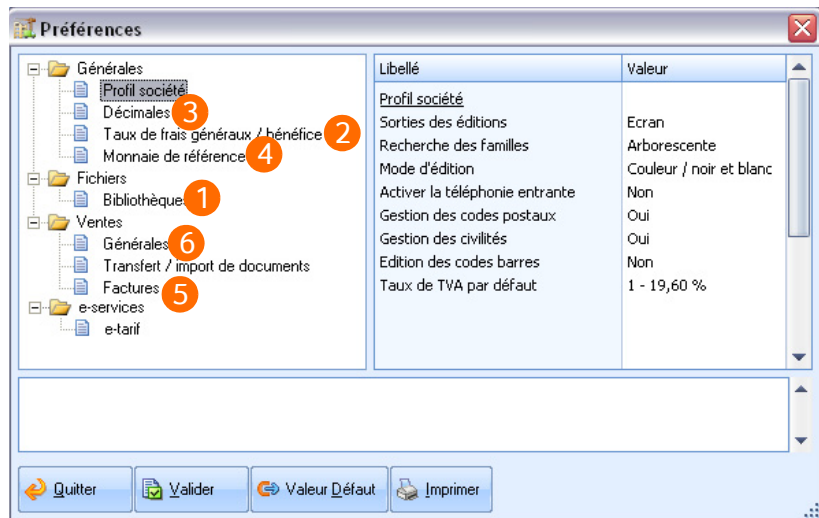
Préférences

Générales
Profil société
Décimales 3
Taux de frais généraux / bénéfice 2
Monnaie de référence 4
Fichiers
Bibliothèques 1
Ventes
Générales 6
Transfert / import de documents
Factures 5
e-services
e-tarif

| Libellé | Valeur |
|---|---|
| Profil société | |
| Sorties des éditions | Ecran |
| Recherche des familles | Arborescente |
| Mode d'édition | Couleur / noir et blanc |
| Activer la téléphonie entrante | Non |
| Gestion des codes postaux | Oui |
| Gestion des civilités | Oui |
| Edition des codes barres | Non |
| Taux de TVA par défaut | 1 - 19,60 % |

Quitter
Valider
Valeur Défaut
Imprimer